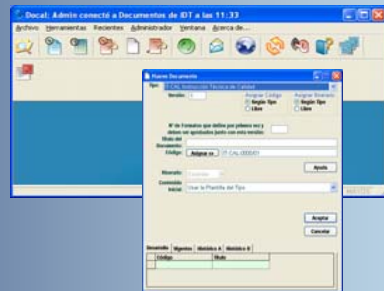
Docal: Admin conectó a Documentos de IDT a las 11:33

Archivo Herramientas Recientes Administrador Ventana Acerca de...

Nuevo Documento

Tipo: IT-CAL Instrucción Técnica de Calidad

Versión: 1

Asignar Código
Según Tipo
Libre

Asignar Itinerario
Según Tipo
Libre

N° de Formatos que deben por primera vez y deben ser aprobados junto con esta versión:

Título del Documento:

Código: Asigna xx IT-CAL-000001

Ayuda

Almacén: Contenido

Contenido Inicial: Usar la Plantilla del Tipo

Aceptar

Cancelar

Desarrollo Vigentes Histórico A Histórico B

Código Título